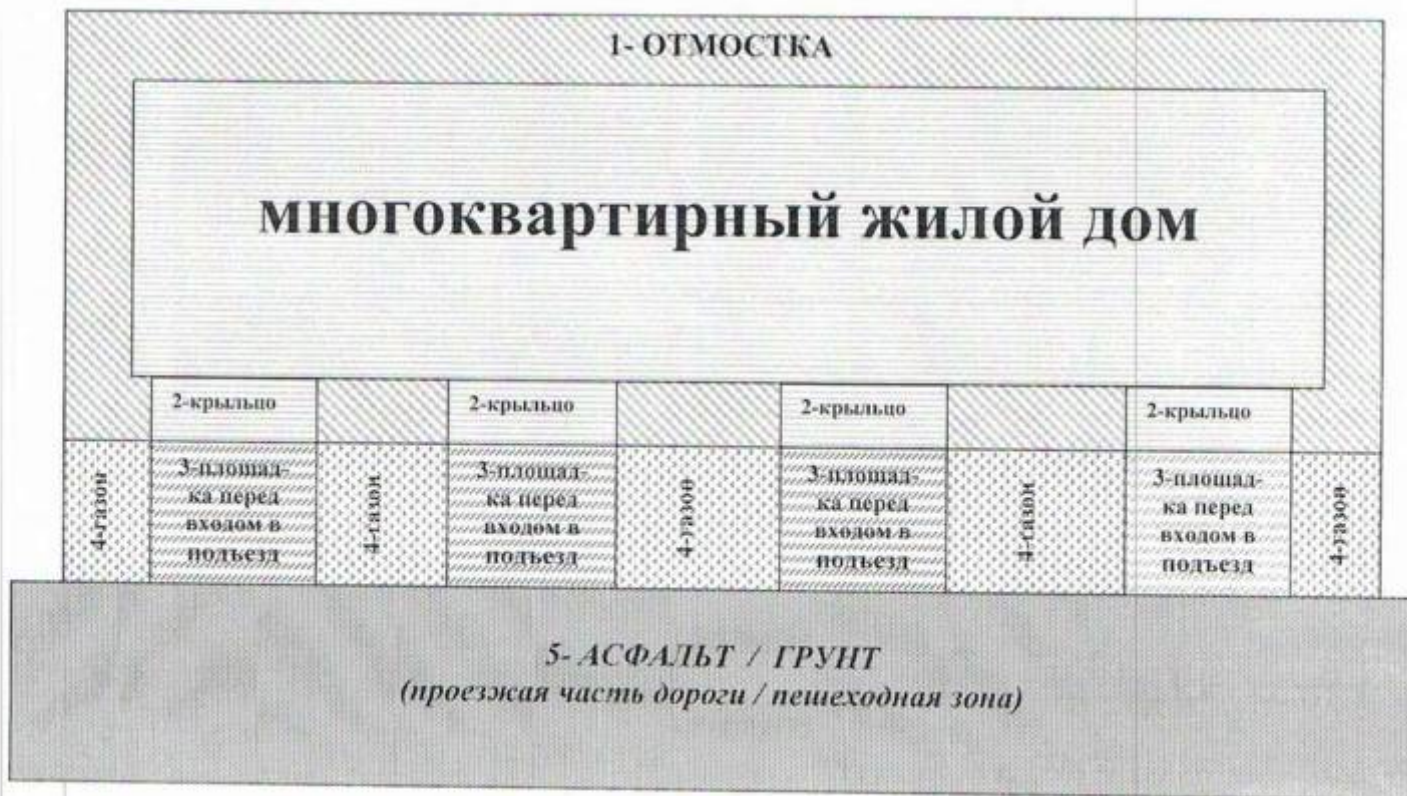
1- ОТМОСТКА

многоквартирный жилой дом

2-крыльцо

2-крыльцо

2-крыльцо

2-крыльцо

4-газон

3-площадка перед входом в подъезд

4-газон

3-площадка перед входом в подъезд

4-газон

3-площадка перед входом в подъезд

4-газон

3-площадка перед входом в подъезд

4-газон

5- АСФАЛЬТ / ГРУНТ
(проезжая часть дороги / пешеходная зона)